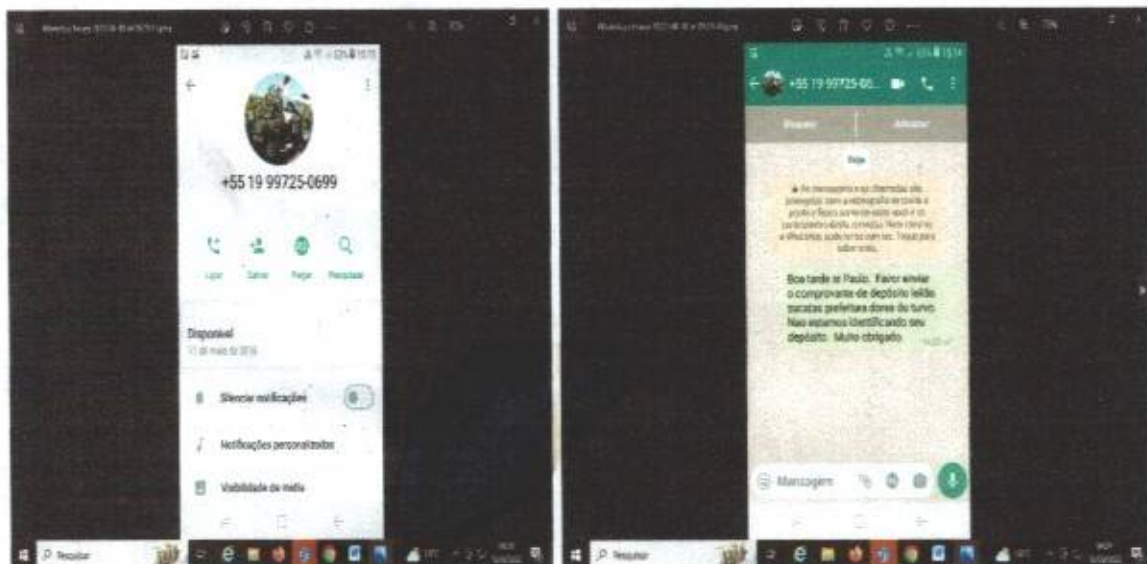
+55 19 99725-0699

Ligar Salvar Pagar Pesquisar

Disponível
11 de maio de 2016

Silenciar notificações

Notificações personalizadas

Visibilidade de mídia

Pesquisar

+55 19 99725-06...

Bloquear Adicionar

Hoje

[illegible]

Boa tarde sr Paulo. Favor enviar o comprovante de depósito leilão sucatas prefeitura dores do turvo. Nao estamos identificando seu depósito. Muito obrigado

Mensagem

Pesquisar